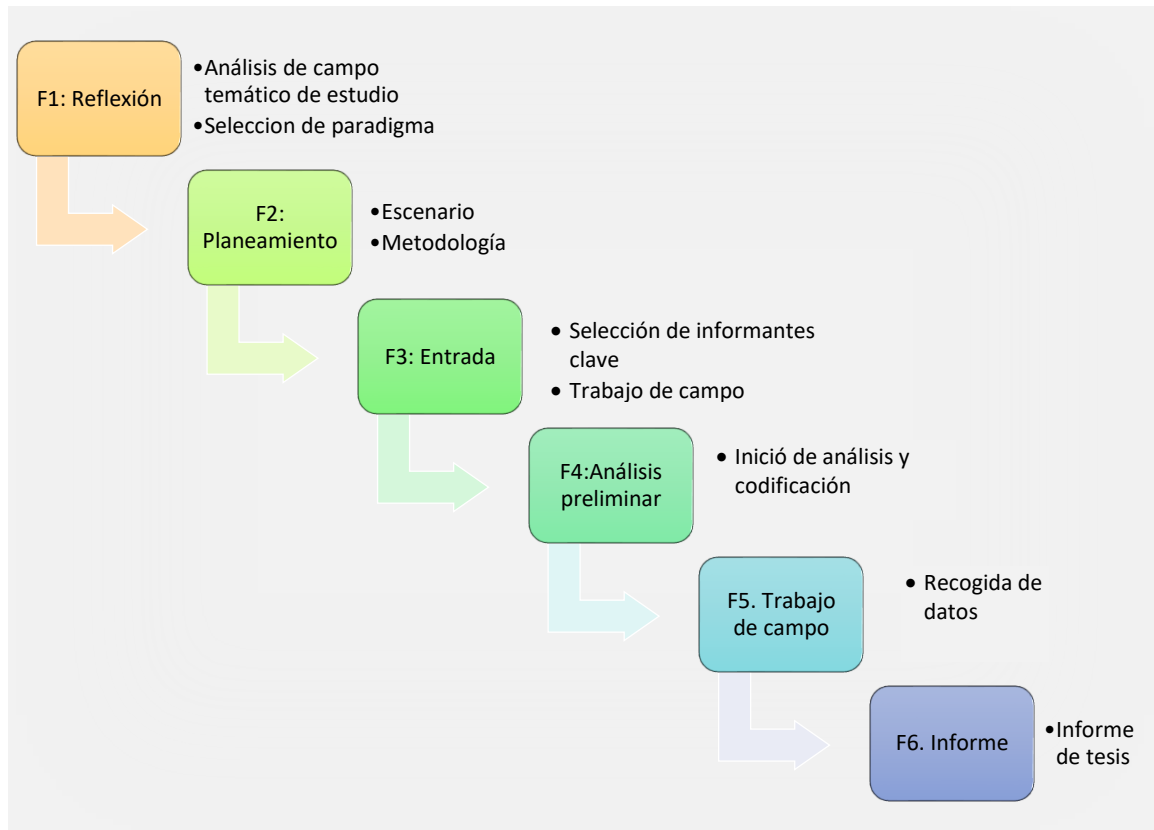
F1: Reflexión

•Análisis de campo temático de estudio
•Seleccion de paradigma

F2: Planeamiento

•Escenario
•Metodología

F3: Entrada

• Selección de informantes clave
• Trabajo de campo

F4:Análisis preliminar

• Inició de análisis y codificación

F5. Trabajo de campo

• Recogida de datos

F6. Informe

•Informe de tesis